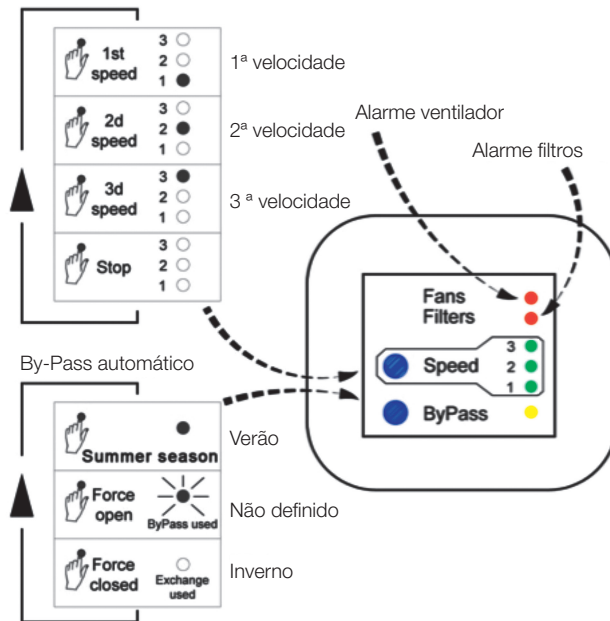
1st speed
3
2
1

1ª velocidade

2d speed
3
2
1

2ª velocidade

3d speed
3
2
1

3 ª velocidade

Stop
3
2
1

Alarme ventilador

Alarme filtros

Fans
Filters

Speed
3
2
1

ByPass

By-Pass automático

Summer season

Verão

Force open

ByPass used

Não definido

Force closed

Exchange used

Inverno